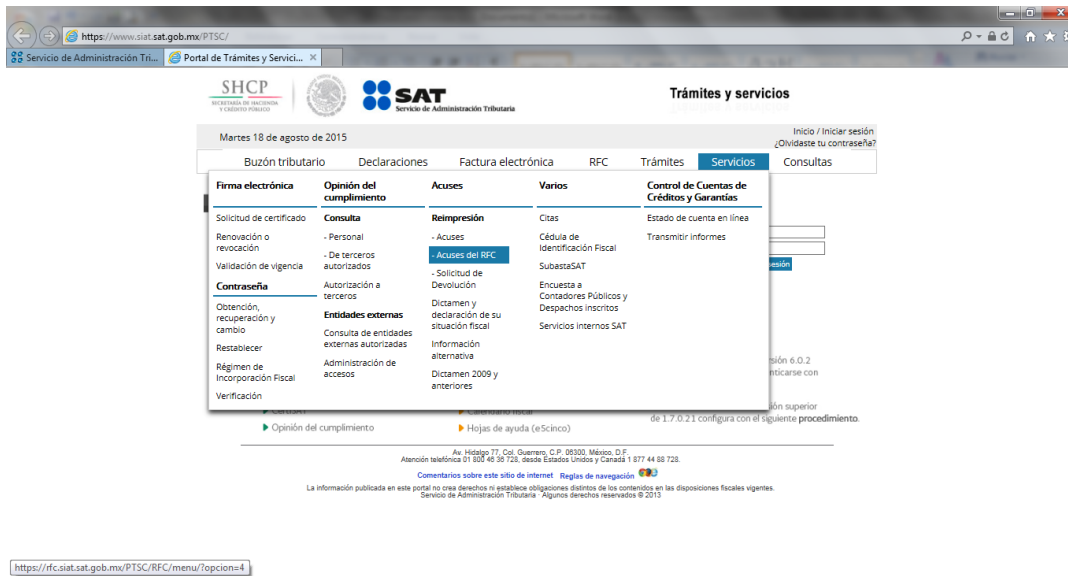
https://www.siat.sat.gob.mx/PTSC/

Servicio de Administración Tri... Portal de Trámites y Servici... ×

SHCP
SECRETARÍA DE HACIENDA Y CRÉDITO PÚBLICO

SAT
Servicio de Administración Tributaria

Trámites y servicios

Martes 18 de agosto de 2015

Inicio / Iniciar sesión
¿Olvidaste tu contraseña?

Buzón tributario Declaraciones Factura electrónica RFC Trámites Servicios Consultas

Firma electrónica
Solicitud de certificado
Renovación o revocación
Validación de vigencia

Contraseña
Obtención, recuperación y cambio
Restablecer
Régimen de Incorporación Fiscal
Verificación

Opinión del cumplimiento
Consulta
- Personal
- De terceros autorizados
Autorización a terceros

Entidades externas
Consulta de entidades externas autorizadas
Administración de accesos

Acuses
Reimpresión
- Acuses
- Acuses del RFC
- Solicitud de Devolución
Dictamen y declaración de su situación fiscal
Información alternativa
Dictamen 2009 y anteriores

Varios
Citas
Cédula de Identificación Fiscal
SubastaSAT
Encuesta a Contadores Públicos y Despachos inscritos
Servicios internos SAT

Control de Cuentas de Créditos y Garantías
Estado de cuenta en línea
Transmitir informes

sesión
rsión 6.0.2
nticarse con
ión superior
de 1.7.0.21 configura con el siguiente procedimiento.

CertiSAT
Opinión del cumplimiento
Calendario fiscal
Hojas de ayuda (eScinco)

Av. Hidalgo 77, Col. Guerrero, C.P. 06300, México, D.F.
Atención telefónica 01 800 46 36 728, desde Estados Unidos y Canadá 1 877 44 88 728.

Comentarios sobre este sitio de internet Reglas de navegación

La información publicada en este portal no crea derechos ni establece obligaciones distintos de los contenidos en las disposiciones fiscales vigentes.
Servicio de Administración Tributaria · Algunos derechos reservados © 2013

https://rfc.siat.sat.gob.mx/PTSC/RFC/menu/?opcion=4